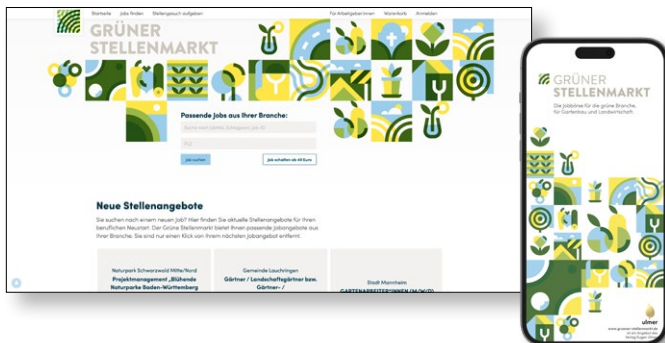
Startseite Jobs finden Stellengesuch aufgeben

Für Arbeitgeber:innen Warenkorb Anmelden

GRÜNER STELLENMARKT

Passende Jobs aus Ihrer Branche:

Suche nach Jobtitel, Schlagwort, Job-ID

PLZ

Job suchen

Job schalten ab 49 Euro

Neue Stellenangebote

Sie suchen nach einem neuen Job? Hier finden Sie aktuelle Stellenangebote für Ihren beruflichen Neustart. Der Grüne Stellenmarkt bietet Ihnen passende Jobangebote aus Ihrer Branche. Sie sind nur einen Klick von Ihrem nächsten Jobangebot entfernt.

Naturpark Schwarzwald Mitte/Nord
Projektmanagement „Blühende Naturparke Baden-Württemberg

Gemeinde Lauchringen
Gärtner / Landschaftsgärtner bzw. Gärtner- /

Stadt Mannheim
GARTENARBEITER*INNEN (M/W/D)

GRÜNER STELLENMARKT

Die Jobbörse für die grüne Branche, für Gartenbau und Landwirtschaft.

ulmer

www.gruener-stellenmarkt.de
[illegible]